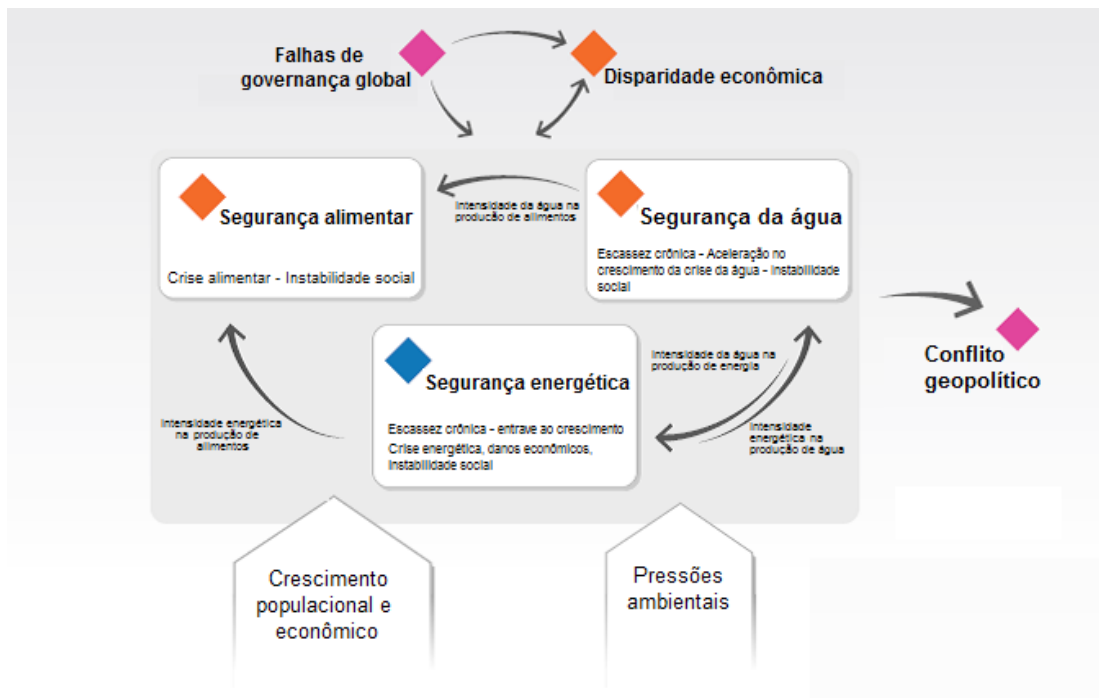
Falhas de governança global

Disparidade econômica

Segurança alimentar

Crise alimentar - Instabilidade social

Intensidade da água na produção de alimentos

Segurança da água

Escassez crônica - Aceleração no crescimento da crise da água - Instabilidade social

Conflito geopolítico

Segurança energética

Escassez crônica - entrave ao crescimento
Crise energética, danos econômicos, instabilidade social

Intensidade da água na produção de energia

Intensidade energética na produção de água

Intensidade energética na produção de alimentos

Crescimento populacional e econômico

Pressões ambientais